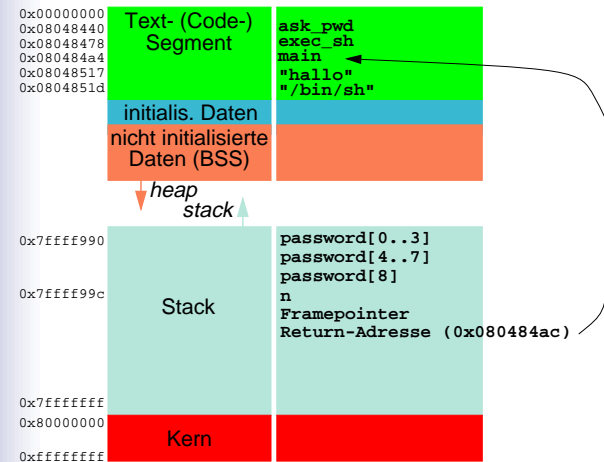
0x00000000
0x08048440
0x08048478
0x080484a4
0x08048517
0x0804851d

Text- (Code-) Segment

ask_pwd
exec_sh
main
"hallo"
"/bin/sh"

initialis. Daten

nicht initialisierte Daten (BSS)

heap
stack

0x7ffff990

0x7ffff99c

Stack

password[0..3]
password[4..7]
password[8]
n
Framepointer
Return-Adresse (0x080484ac)

0x7fffffff
0x80000000

Kern

0xffffffff